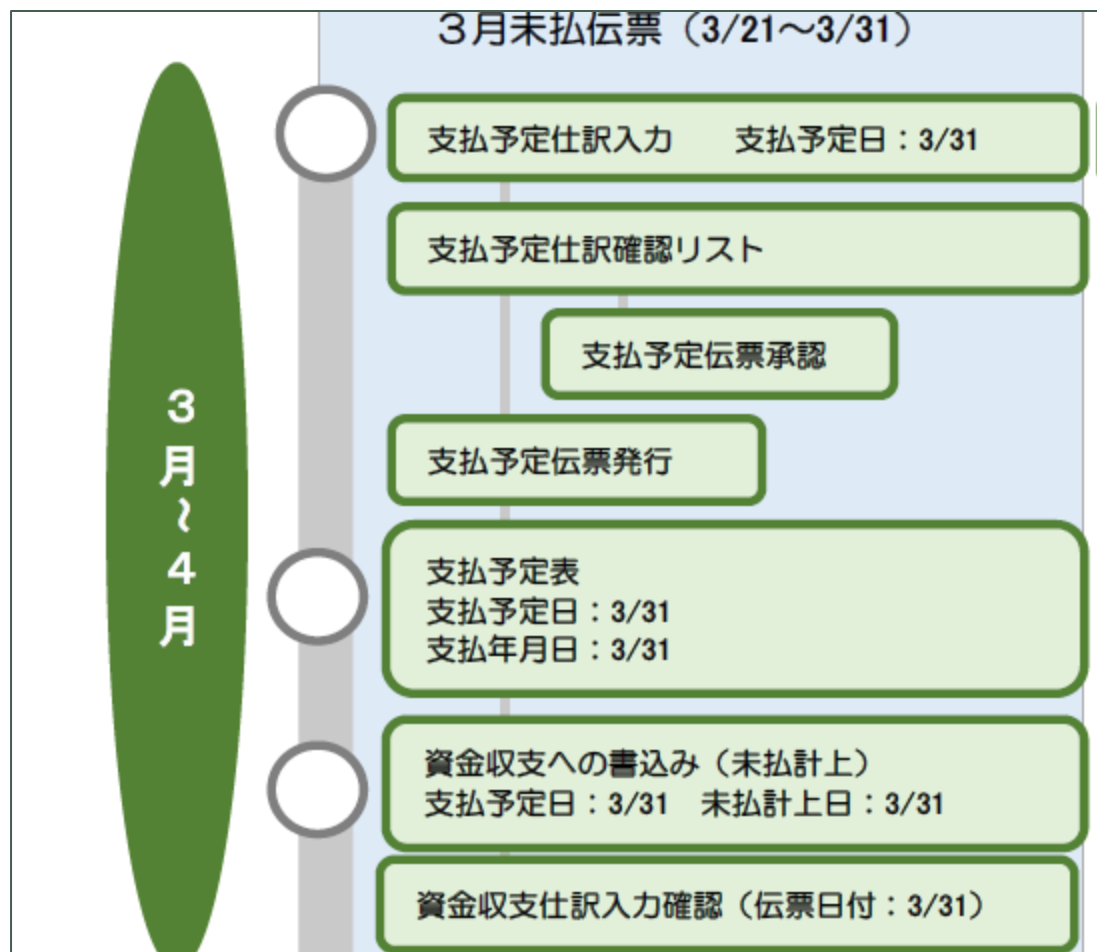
3月未払伝票（3/21～3/31）

3
月
～
4
月

支払予定仕訳入力　支払予定日：3/31

支払予定仕訳確認リスト

支払予定伝票承認

支払予定伝票発行

支払予定表
支払予定日：3/31
支払年月日：3/31

資金収支への書込み（未払計上）
支払予定日：3/31　未払計上日：3/31

資金収支仕訳入力確認（伝票日付：3/31）